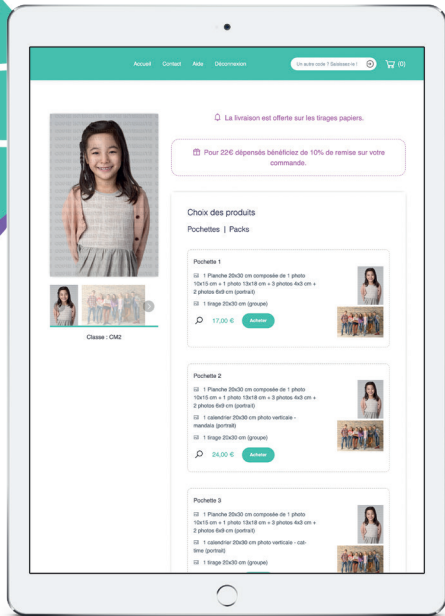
Accueil Contact Aide Déconnexion

Un autre code ? Saisissez-le !

(0)

La livraison est offerte sur les tirages papiers.

Pour 22€ dépensés bénéficiez de 10% de remise sur votre commande.

Classe : CM2

Choix des produits

Pochettes | Packs

Pochette 1

1 Planche 20x30 cm composée de 1 photo 10x15 cm + 1 photo 13x18 cm + 3 photos 4x3 cm + 2 photos 6x8 cm (portrait)

1 tirage 20x30 cm (groupe)

17,00 €

Acheter

Pochette 2

1 Planche 20x30 cm composée de 1 photo 10x15 cm + 1 photo 13x18 cm + 3 photos 4x3 cm + 2 photos 6x8 cm (portrait)

1 calendrier 20x30 cm photo verticale - mandala (portrait)

1 tirage 20x30 cm (groupe)

24,00 €

Acheter

Pochette 3

1 Planche 20x30 cm composée de 1 photo 10x15 cm + 1 photo 13x18 cm + 3 photos 4x3 cm + 2 photos 6x8 cm (portrait)

1 calendrier 20x30 cm photo verticale - col-time (portrait)

1 tirage 20x30 cm (groupe)